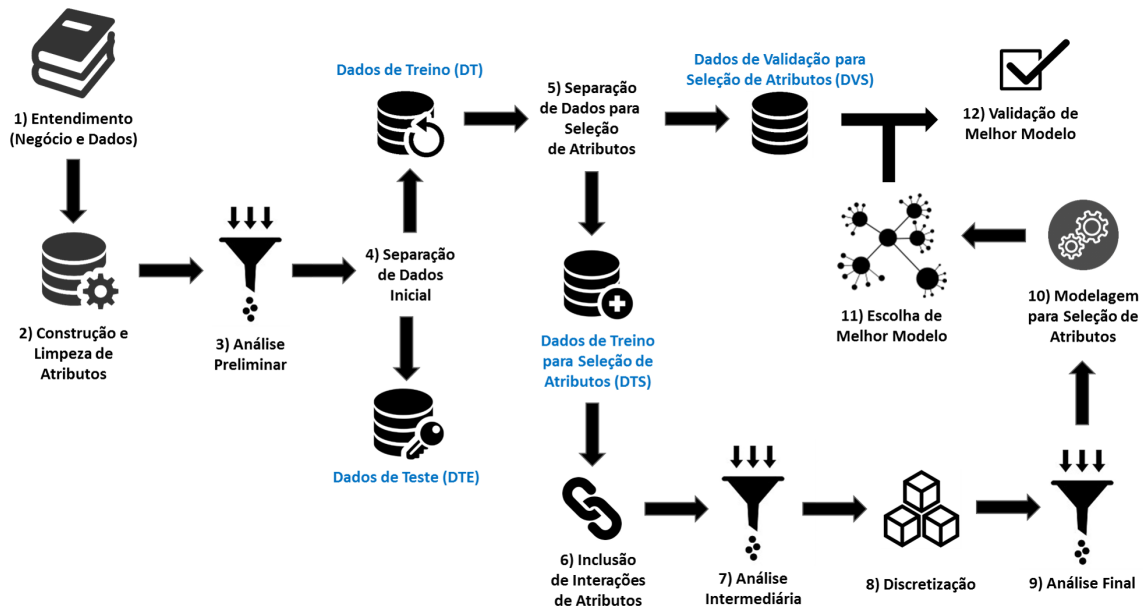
1) Entendimento (Negócio e Dados)

2) Construção e Limpeza de Atributos

3) Análise Preliminar

4) Separação de Dados Inicial

Dados de Treino (DT)

Dados de Teste (DTE)

5) Separação de Dados para Seleção de Atributos

Dados de Validação para Seleção de Atributos (DVS)

Dados de Treino para Seleção de Atributos (DTS)

6) Inclusão de Interações de Atributos

7) Análise Intermediária

8) Discretização

9) Análise Final

10) Modelagem para Seleção de Atributos

11) Escolha de Melhor Modelo

12) Validação de Melhor Modelo